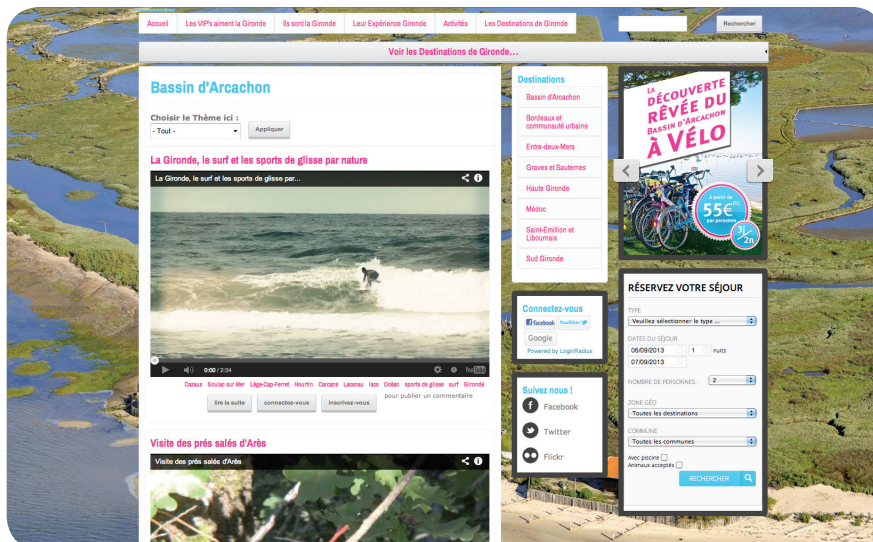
Accueil | Les VIPs aiment la Gironde | Ils sont la Gironde | Leur Expérience Gironde | Activités | Les Destinations de Gironde

Rechercher

Voir les Destinations de Gironde...

Bassin d'Arcachon

Choisir le Thème ici :
- Tout -
Appliquer

La Gironde, le surf et les sports de glisse par nature

La Gironde, le surf et les sports de glisse par...

0:00 / 2:34

Cazaux Soulac sur Mer Lège-Cap-Ferret Hourtin Carcans Lacanau lacs Océan sports de glisse surf Gironde

lire la suite | connectez-vous | inscrivez-vous pour publier un commentaire

Visite des prés salés d'Arès

Visite des prés salés d'Arès

Destinations
Bassin d'Arcachon
Bordeaux et communauté urbaine
Entre-deux-Mers
Graves et Sauternes
Haute Gironde
Médoc
Saint-Emilion et Libournais
Sud Gironde

LA DÉCOUVERTE RÊVÉE DU Bassin d'Arcachon À VÉLO

à partir de 55€ TTC par personne
3j/2n

Connectez-vous
facebook twitter
Google
Powered by LoginRadius

Suivez nous !
Facebook
Twitter
Flickr

RÉSERVEZ VOTRE SÉJOUR
TYPE
Veuillez sélectionner le type ...
DATES DU SÉJOUR
06/09/2013 1 nuits
07/09/2013
NOMBRE DE PERSONNES : 2
ZONE GÉO
Toutes les destinations
COMMUNE
Toutes les communes
Avec piscine
Animaux acceptés
RECHERCHER